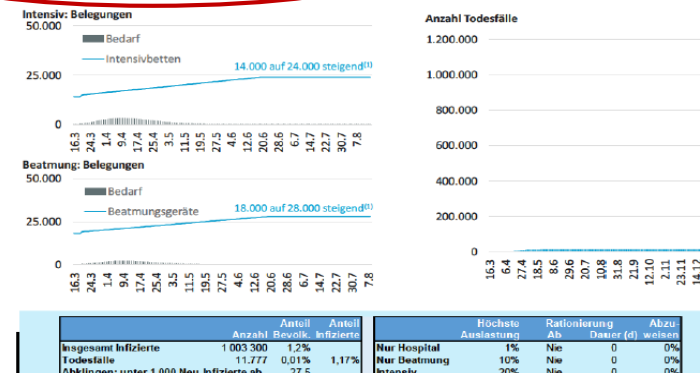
Intensiv: Belegungen

50.000

Bedarf

Intensivbetten

14.000 auf 24.000 steigend⁽¹⁾

25.000

0

16.3 24.3 1.4 9.4 17.4 25.4 3.5 11.5 19.5 27.5 4.6 12.6 20.6 28.6 6.7 14.7 22.7 30.7 7.8

Beatmung: Belegungen

50.000

Bedarf

Beatmungsgeräte

18.000 auf 28.000 steigend⁽¹⁾

25.000

0

16.3 24.3 1.4 9.4 17.4 25.4 3.5 11.5 19.5 27.5 4.6 12.6 20.6 28.6 6.7 14.7 22.7 30.7 7.8

Anzahl Todesfälle

1.200.000

1.000.000

800.000

600.000

400.000

200.000

0

16.3 6.4 27.4 18.5 8.6 29.6 20.7 10.8 31.8 21.9 12.10 2.11 23.11 14.12

| | Anzahl | Anteil Bevölk. | Anteil Infizierte |
|---|---|---|---|
| Insgesamt Infizierte | 1 003 300 | 1,2% | |
| Todesfälle | 11.777 | 0,01% | 1,17% |
| Abklingen: unter 1.000 Neu-Infizierte ab | 27.5 | | |

| | Höchste Auslastung | Rationierung Ab | Dauer (d) | Abzuweisen |
|---|---|---|---|---|
| Nur Hospital | 1% | Nie | 0 | 0% |
| Nur Beatmung | 10% | Nie | 0 | 0% |
| Intensiv | 20% | Nie | 0 | 0% |